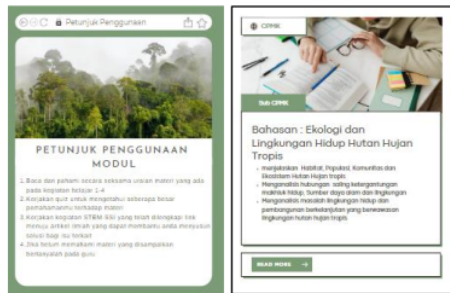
Petunjuk Penggunaan

PETUNJUK PENGGUNAAN MODUL

1. Baca dan pahami secara seksama uraian materi yang ada pada kegiatan belajar 1-4
2. Kerjakan quiz untuk mengetahui seberapa besar pemahamanmu terhadap materi
3. Kerjakan kegiatan STEM-Kit yang telah dilengkapi ink menuju artikel ilmiah yang dapat membantu anda menyusun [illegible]
4. Jika belum memahami materi yang disampaikan tanyakan pada guru

CPMK

Sub CPMK

Bahasan : Ekologi dan Lingkungan Hidup Hutan Hujan Tropis

- menjelaskan Habitat, Populasi, Komunitas dan Ekosistem Hutan Hujan tropis
- Menganalisis hubungan saling ketergantungan makhluk hidup, Sumber daya alam dan lingkungan
- Menganalisis masalah lingkungan hidup dan pembangunan berkelanjutan yang berwawasan lingkungan hutan hujan tropis

READ MORE →